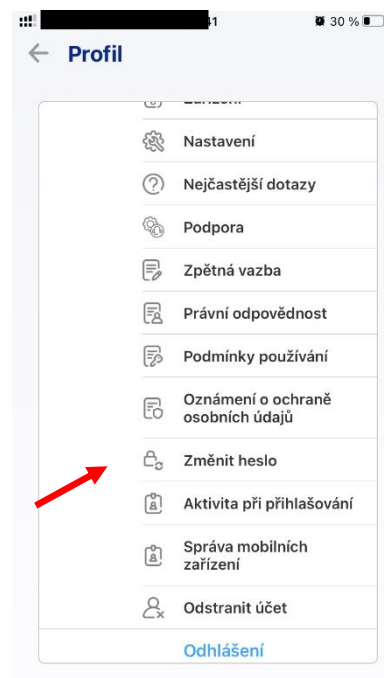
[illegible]1 30 %

Profil

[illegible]

Nastavení

Nejčastější dotazy

Podpora

Zpětná vazba

Právní odpovědnost

Podmínky používání

Oznámení o ochraně osobních údajů

Změnit heslo

Aktivita při přihlašování

Správa mobilních zařízení

Odstranit účet

Odhlášení